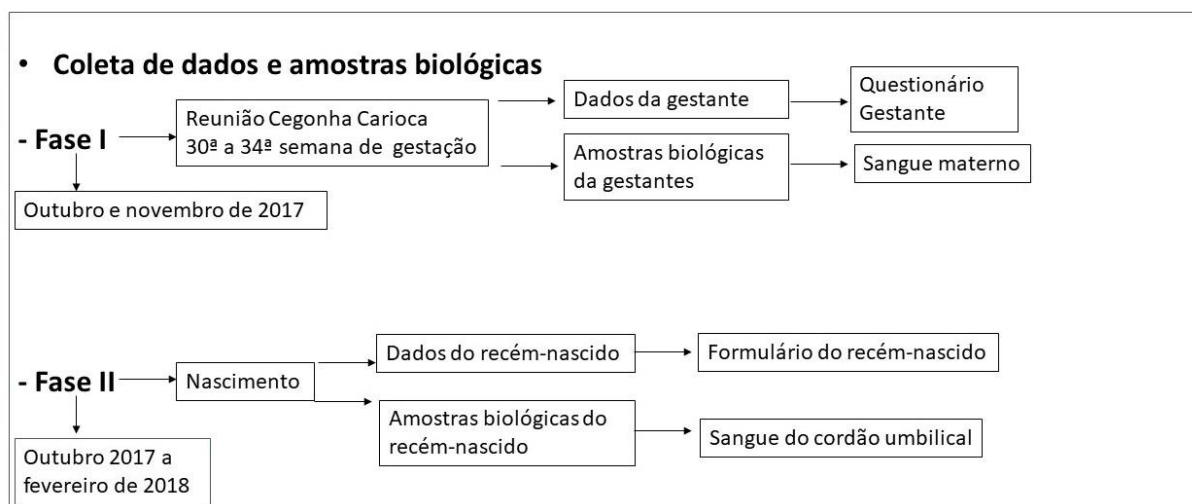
• Coleta de dados e amostras biológicas

- Fase I

Reunião Cegonha Carioca 30ª a 34ª semana de gestação

Dados da gestante

Questionário Gestante

Amostras biológicas da gestantes

Sangue materno

Outubro e novembro de 2017

- Fase II

Nascimento

Dados do recém-nascido

Formulário do recém-nascido

Amostras biológicas do recém-nascido

Sangue do cordão umbilical

Outubro 2017 a fevereiro de 2018